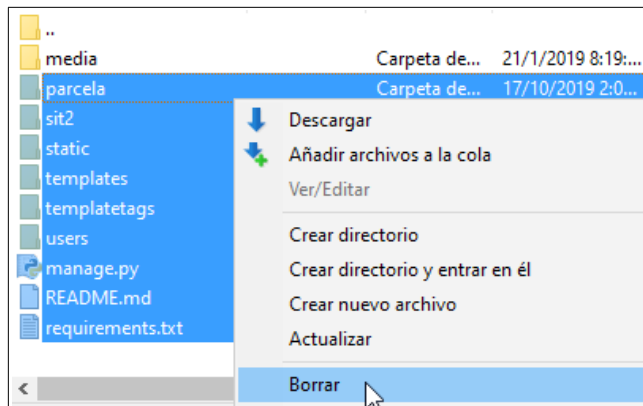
..
media Carpeta de... 21/1/2019 8:19:...
parcela Carpeta de... 17/10/2019 2:0...
sit2
static
templates
templatetags
users
manage.py
README.md
requirements.txt

Descargar
Añadir archivos a la cola
Ver/Editar
Crear directorio
Crear directorio y entrar en él
Crear nuevo archivo
Actualizar
Borrar